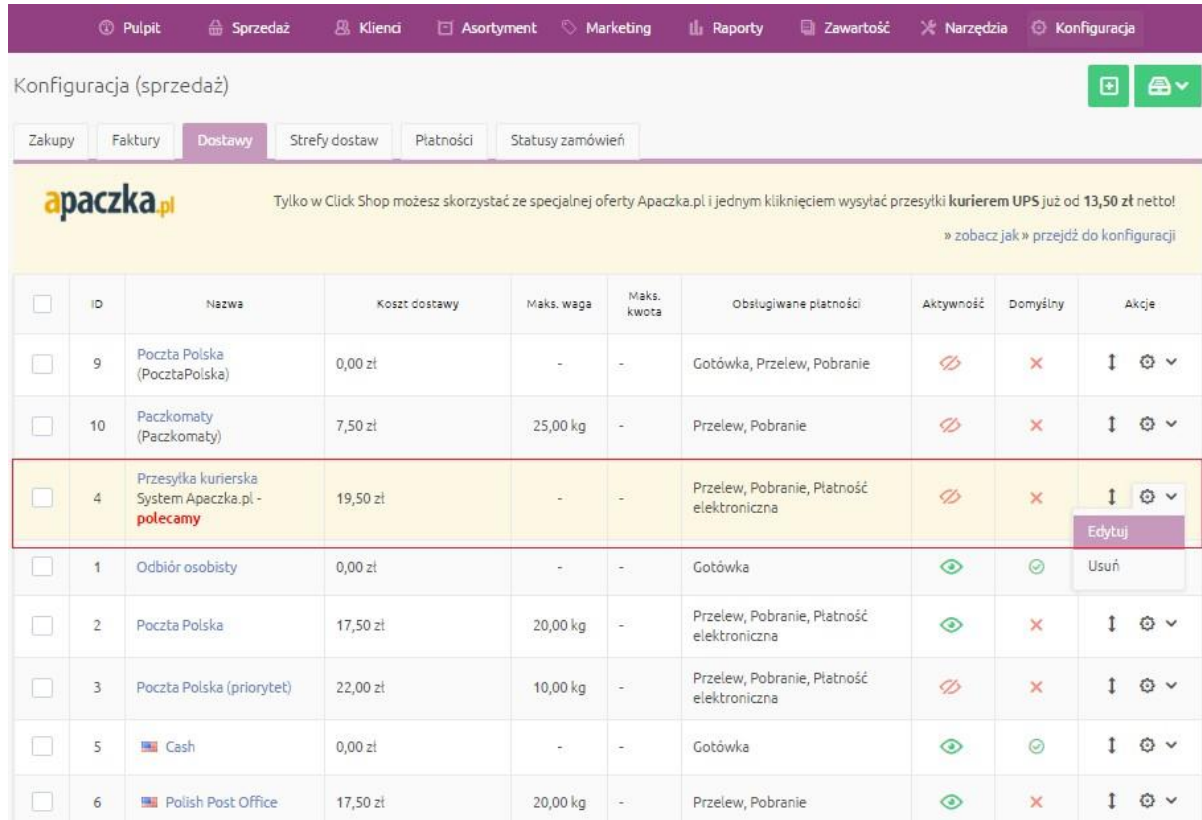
Pulpit Sprzedaż Klienci Asortyment Marketing Raporty Zawartość Narzędzia Konfiguracja

Konfiguracja (sprzedaż)

Zakupy Faktury Dostawy Strefy dostaw Płatności Statusy zamówień

apaczka.pl

Tylko w Click Shop możesz skorzystać ze specjalnej oferty Apaczka.pl i jednym kliknięciem wysyłać przesyłki **kurierem UPS** już od **13,50 zł** netto!

» zobacz jak » przejdź do konfiguracji

| | ID | Nazwa | Koszt dostawy | Maks. waga | Maks. kwota | Obsługiwane płatności | Aktywność | Domyślny | Akcje |
|---|---|---|---|---|---|---|---|---|---|
| | 9 | Poczta Polska (PocztaPolska) | 0,00 zł | - | - | Gotówka, Przelew, Pobranie | | | |
| | 10 | Paczkomaty (Paczkomaty) | 7,50 zł | 25,00 kg | - | Przelew, Pobranie | | | |
| | 4 | Przesyłka kurierska System Apaczka.pl - polecamy | 19,50 zł | - | - | Przelew, Pobranie, Płatność elektroniczna | | | Edytuj |
| | 1 | Odbiór osobisty | 0,00 zł | - | - | Gotówka | | | Usuń |
| | 2 | Poczta Polska | 17,50 zł | 20,00 kg | - | Przelew, Pobranie, Płatność elektroniczna | | | |
| | 3 | Poczta Polska (priorytet) | 22,00 zł | 10,00 kg | - | Przelew, Pobranie, Płatność elektroniczna | | | |
| | 5 | Cash | 0,00 zł | - | - | Gotówka | | | |
| | 6 | Polish Post Office | 17,50 zł | 20,00 kg | - | Przelew, Pobranie | | | |